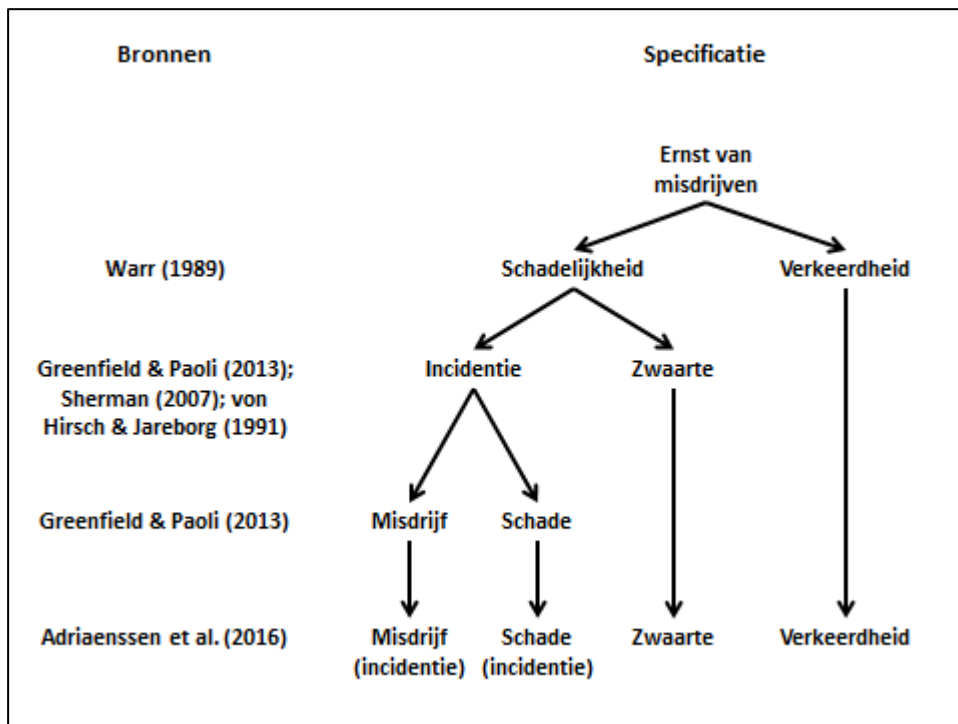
Bronnen

Specificatie

Ernst van misdrijven

Warr (1989)

Schadelijkheid

Verkeerdheid

Greenfield & Paoli (2013); Sherman (2007); von Hirsch & Jareborg (1991)

Incidentie

Zwaarte

Greenfield & Paoli (2013)

Misdrijf

Schade

Adriaenssen et al. (2016)

Misdrijf (incidentie)

Schade (incidentie)

Zwaarte

Verkeerdheid